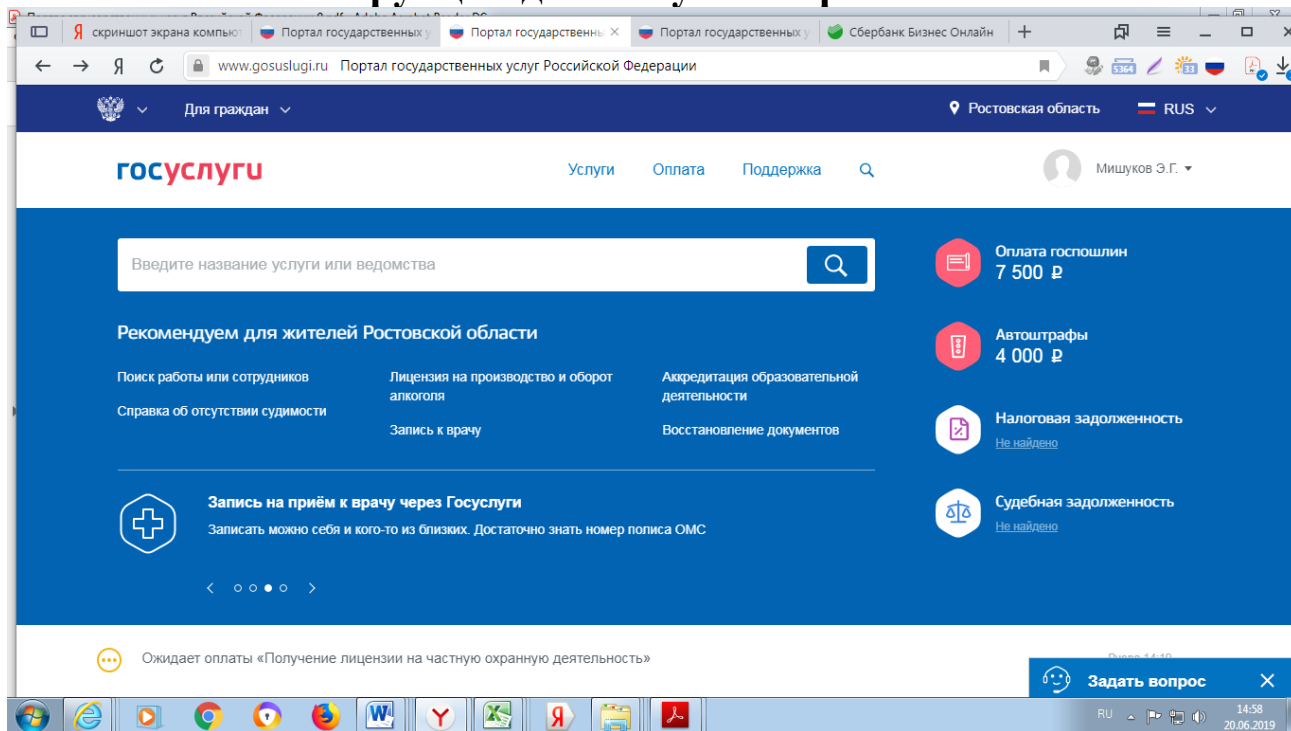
скриншот экрана компьют | Портал государственных у | Портал государственны | Портал государственных у | Сбербанк Бизнес Онлайн

www.gosuslugi.ru Портал государственных услуг Российской Федерации

Для граждан

Ростовская область

RUS

госуслуги

Услуги Оплата Поддержка

Мишуков Э.Г.

Введите название услуги или ведомства

Оплата госпошлин
7 500 ₽

Автоштрафы
4 000 ₽

Налоговая задолженность
Не найдено

Судебная задолженность
Не найдено

Рекомендуем для жителей Ростовской области

Поиск работы или сотрудников

Справка об отсутствии судимости

Лицензия на производство и оборот алкоголя

Запись к врачу

Аккредитация образовательной деятельности

Восстановление документов

Запись на приём к врачу через Госуслуги

Записать можно себя и кого-то из близких. Достаточно знать номер полиса ОМС

Ожидает оплаты «Получение лицензии на частную охранную деятельность»

Задать вопрос

RU 14:58 20.06.2019